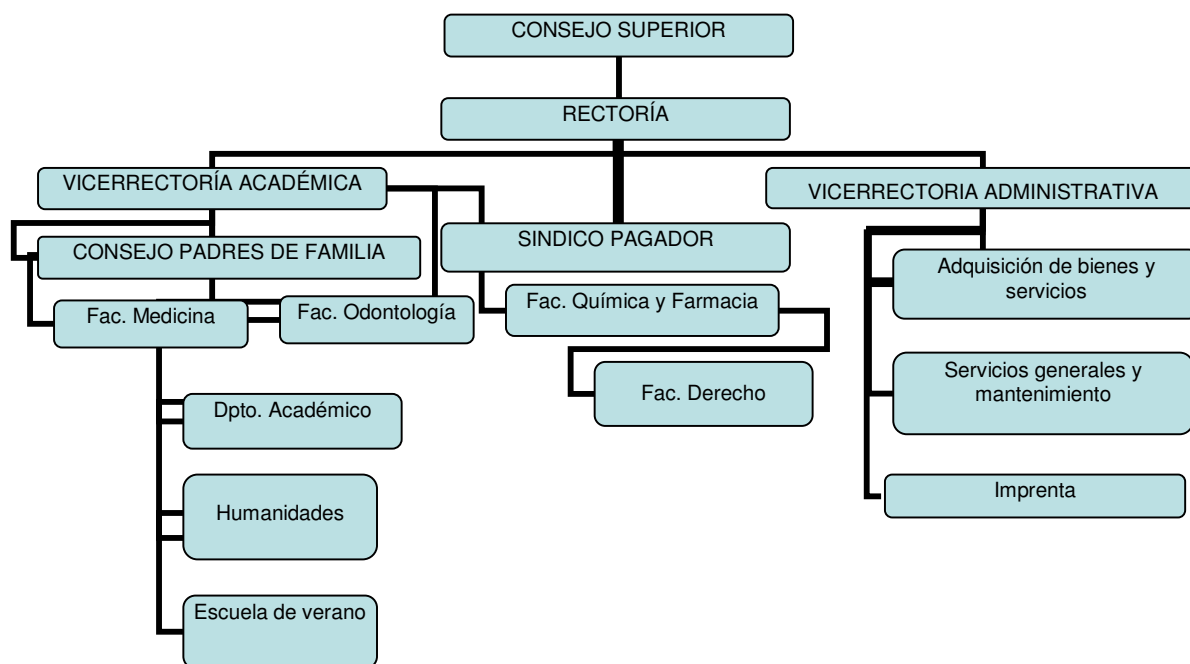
CONSEJO SUPERIOR

RECTORÍA

VICERRECTORÍA ACADÉMICA

VICERRECTORIA ADMINISTRATIVA

CONSEJO PADRES DE FAMILIA

SINDICO PAGADOR

Fac. Medicina

Fac. Odontología

Fac. Química y Farmacia

Adquisición de bienes y servicios

Fac. Derecho

Servicios generales y mantenimiento

Dpto. Académico

Humanidades

Imprenta

Escuela de verano